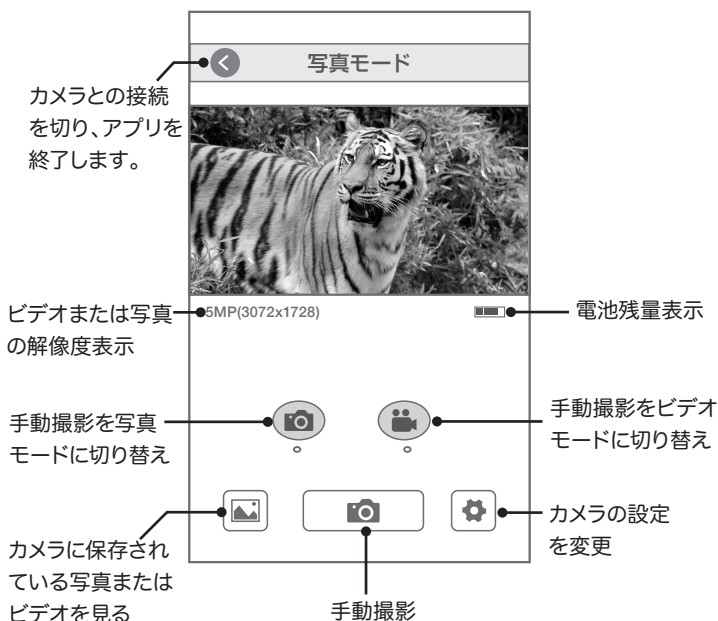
写真モード

カメラとの接続を切り、アプリを終了します。

ビデオまたは写真の解像度表示

5MP(3072x1728)

電池残量表示

手動撮影を写真モードに切り替え

手動撮影をビデオモードに切り替え

カメラに保存されている写真またはビデオを見る

手動撮影

カメラの設定を変更